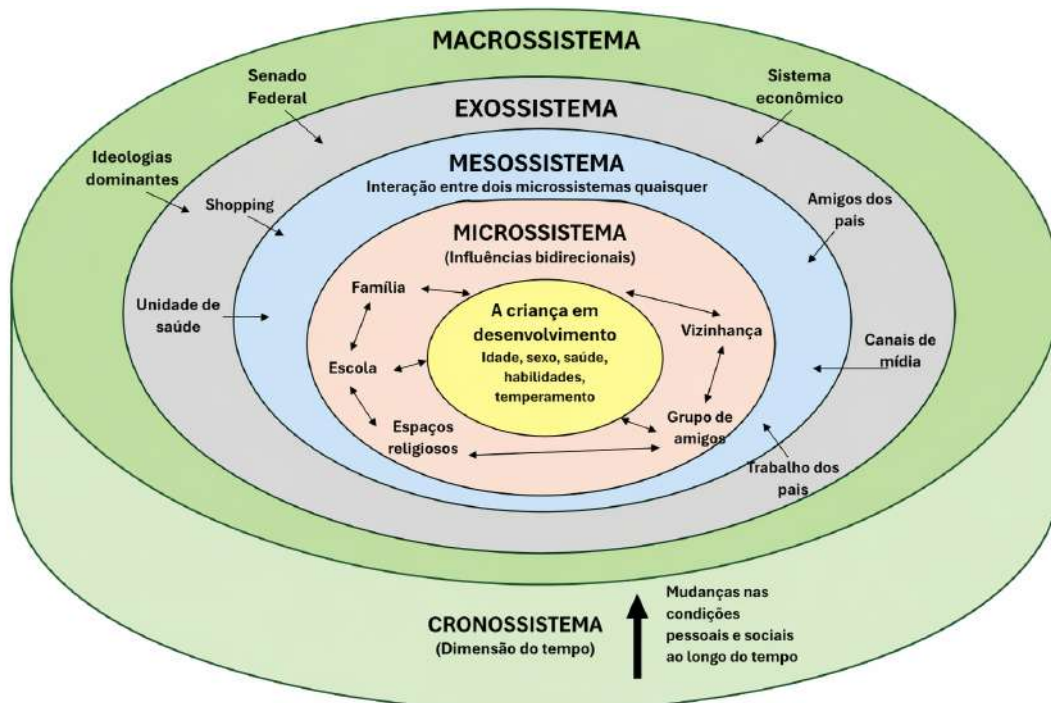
MACROSSISTEMA

Senado Federal

Sistema econômico

EXOSSISTEMA

Ideologias dominantes

MESOSSISTEMA

Interação entre dois microssistemas quaisquer

Shopping

Amigos dos pais

MICROSSISTEMA

(Influências bidirecionais)

Unidade de saúde

Família

A criança em desenvolvimento

Idade, sexo, saúde, habilidades, temperamento

Vizinhança

Escola

Canais de mídia

Espaços religiosos

Grupo de amigos

Trabalho dos pais

CRONOSSISTEMA

(Dimensão do tempo)

Mudanças nas condições pessoais e sociais ao longo do tempo